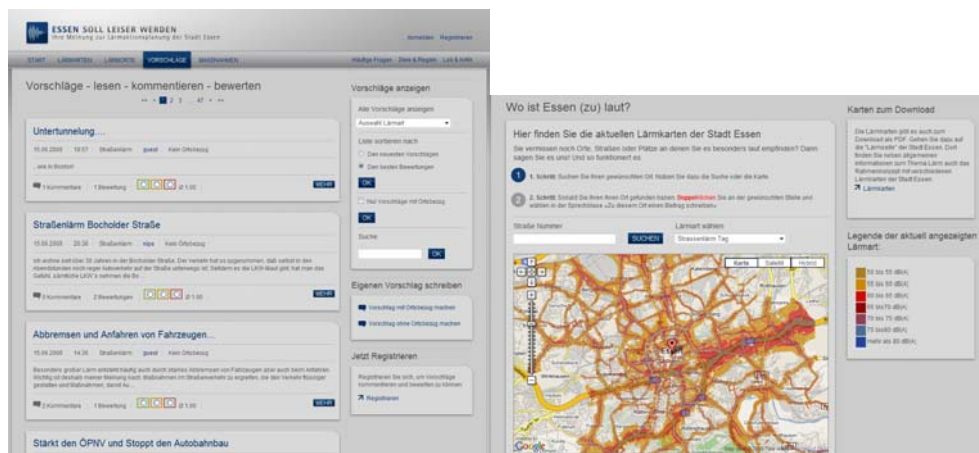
ESSEN SOLL LEISER WERDEN
Ihre Meinung zur Lärmaktionsplanung der Stadt Essen

Anmelden Registrieren

START LÄRMKARTEN LÄRMORTE VORSCHLÄGE MASSNAHMEN

Häufige Fragen Dies & Regeln Lob & Kritik

Vorschläge - lesen - kommentieren - bewerten

1 2 3 ... 47

Untertunnelung....

15.06.2008 19:07 Straßenlärm guest Kein Ortsbezug

...wie in Boston!

1 Kommentare 1 Bewertung ø 1.00 MEHR

Straßenlärm Bocholder Straße

15.06.2008 20:38 Straßenlärm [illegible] Kein Ortsbezug

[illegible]

2 Kommentare 2 Bewertungen ø 1.00 MEHR

Abbremsen und Anfahren von Fahrzeugen...

15.06.2008 14:26 Straßenlärm guest Kein Ortsbezug

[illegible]

2 Kommentare 1 Bewertung ø 1.00 MEHR

Stärkt den ÖPNV und Stoppt den Autobahnbau

Vorschläge anzeigen

Alle Vorschläge anzeigen
Auswahl Lärmart
Liste sortieren nach
Den neuesten Vorschlägen
Den besten Bewertungen
OK
Nur Vorschläge mit Ortsbezug
OK
Suche
OK

Eigenen Vorschlag schreiben

Vorschlag mit Ortsbezug machen
Vorschlag ohne Ortsbezug machen

Jetzt Registrieren

Registrieren Sie sich, um Vorschläge kommentieren und bewerten zu können
Registrieren

Wo ist Essen (zu) laut?

Hier finden Sie die aktuellen Lärmkarten der Stadt Essen

Sie vermissen noch Orte, Straßen oder Plätze an denen Sie es besonders laut empfinden? Dann sagen Sie es uns! Und so funktioniert es:

1. Schritt: Suchen Sie Ihren gewünschten Ort. Nutzen Sie dazu die Suche oder die Karte.

2. Schritt: Sobald Sie Ihren Ort gefunden haben, Stoppschild Sie an der gewünschten Stelle und wählen in der Sprechblase »Zu diesem Ort einen Beitrag schreiben«.

Straße Nummer
SUCHEN
Lärmart wählen
Strassenlärm Tag

Karte Satellit Hybrid

Essen

Google

Karten zum Download

Die Lärmkarten gibt es auch zum Download als PDF. Gehen Sie dazu auf die "Lärmkarte" der Stadt Essen. Dort finden Sie neben allgemeinen Informationen zum Thema Lärm auch das Rahmenkonzept mit verschiedenen Lärmkarten der Stadt Essen.
Lärmkarten

Legende der aktuell angezeigten Lärmart:

50 bis 55 dB(A)
55 bis 60 dB(A)
60 bis 65 dB(A)
65 bis 70 dB(A)
70 bis 75 dB(A)
75 bis 80 dB(A)
mehr als 80 dB(A)